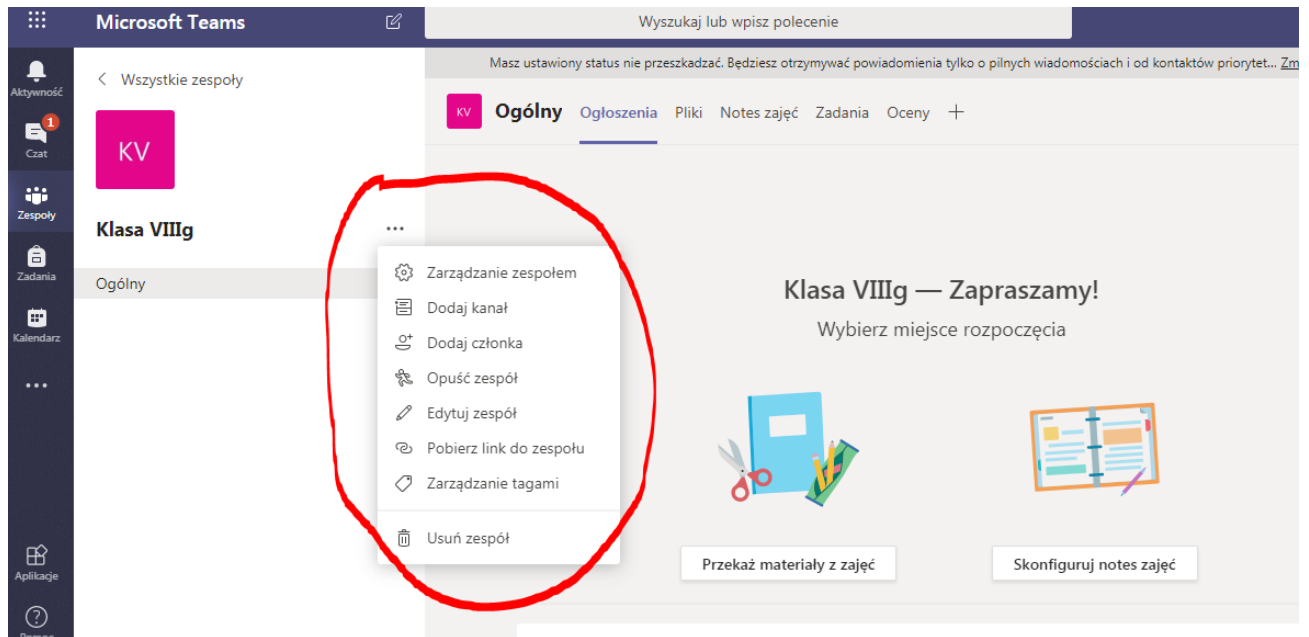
Microsoft Teams

Wyszukaj lub wpisz polecenie

Masz ustawiony status nie przeszkadzać. Będziesz otrzymywać powiadomienia tylko o pilnych wiadomościach i od kontaktów priorytet... Zm

Aktywność
1
Czat
Zespoły
Zadania
Kalendarz
...
Aplikacje
Pomoc

< Wszystkie zespoły

KV

Klasa VIIIg ...

Ogólny

KV Ogólny Ogłoszenia Pliki Notes zajęć Zadania Oceny +

Zarządzanie zespołem
Dodaj kanał
Dodaj członka
Opuść zespół
Edytuj zespół
Pobierz link do zespołu
Zarządzanie tagami
Usuń zespół

Klasa VIIIg — Zapraszamy!
Wybierz miejsce rozpoczęcia

Przekaż materiały z zajęć
Skonfiguruj notes zajęć